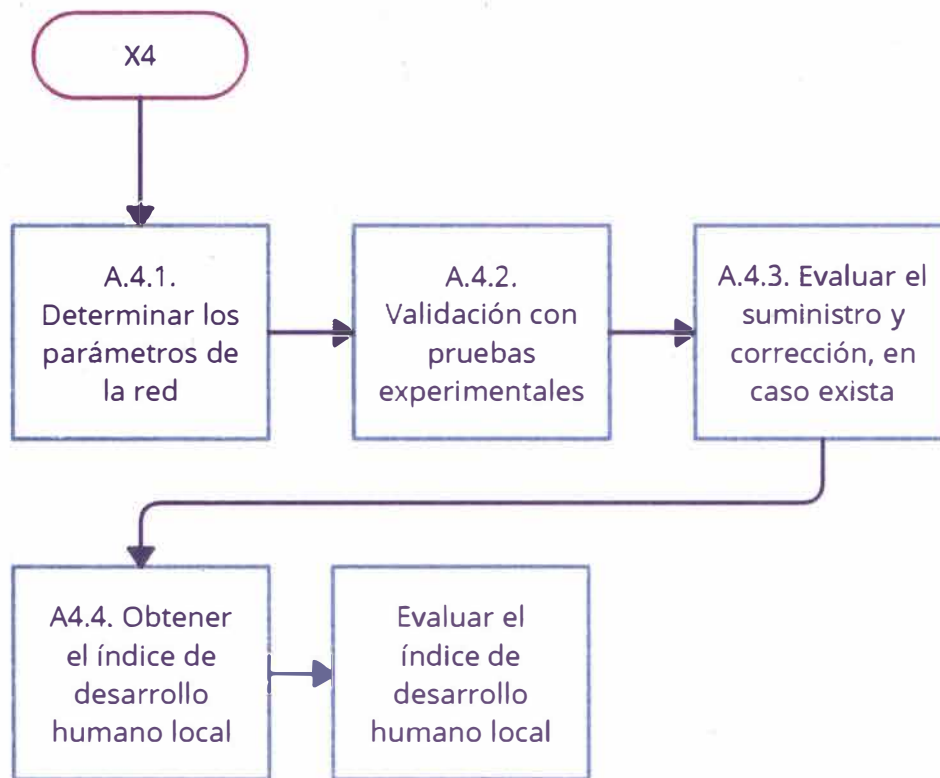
X4

A.4.1. Determinar los parámetros de la red

A.4.2. Validación con pruebas experimentales

A.4.3. Evaluar el suministro y corrección, en caso exista

A4.4. Obtener el índice de desarrollo humano local

Evaluar el índice de desarrollo humano local